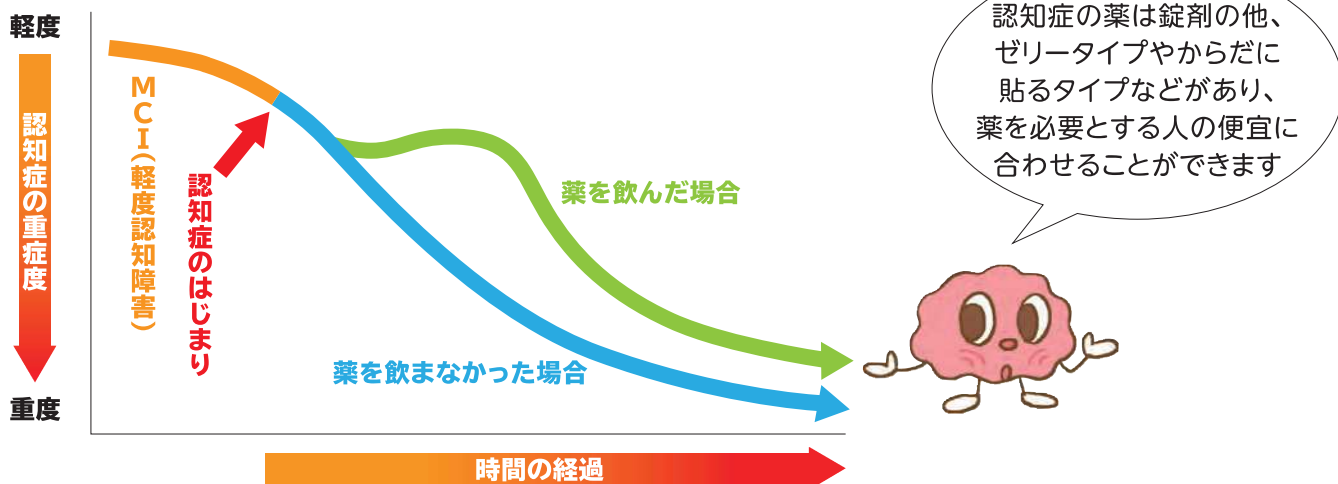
軽度

認知症の重症度

重度

MCI（軽度認知障害）

認知症のはじまり

薬を飲んだ場合

薬を飲まなかった場合

時間の経過

認知症の薬は錠剤の他、ゼリータイプやからだに貼るタイプなどがあり、薬を必要とする人の便宜に合わせることができます